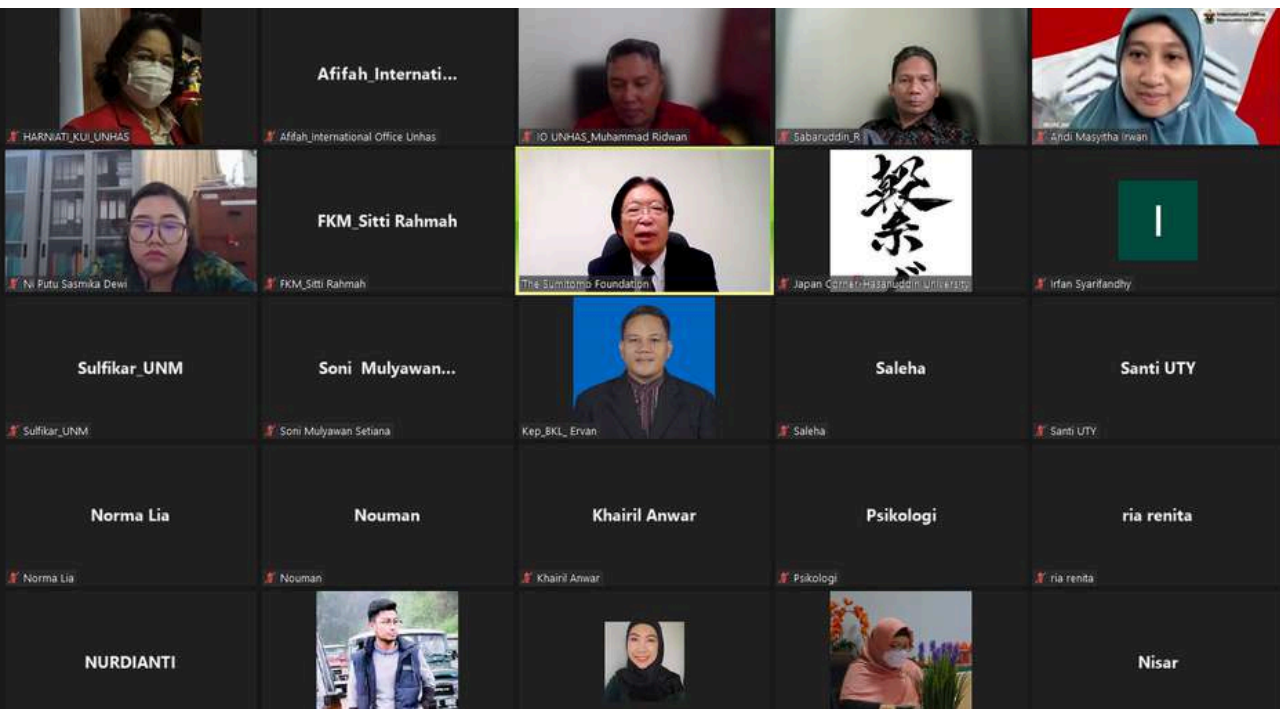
HARNIATI_KUI_UNHAS

Afifah_Internati...

Afifah_International Office Unhas

IO UNHAS_Muhammad Ridwan

Sabaruddin_R

Andi Masyitha Irwan

Ni Putu Sasmika Dewi

FKM_Sitti Rahmah

FKM_Sitti Rahmah

The Sumitomo Foundation

Japan Corner-Hasanuddin University

I

Irfan Syarifandhy

Sulfikar_UNM

Sulfikar_UNM

Soni Mulyawan...

Soni Mulyawan Setiana

Kep_BKL_ Ervan

Saleha

Saleha

Santi UTY

Santi UTY

Norma Lia

Norma Lia

Nouman

Nouman

Khairil Anwar

Khairil Anwar

Psikologi

Psikologi

ria renita

ria renita

NURDIANTI

Nisar